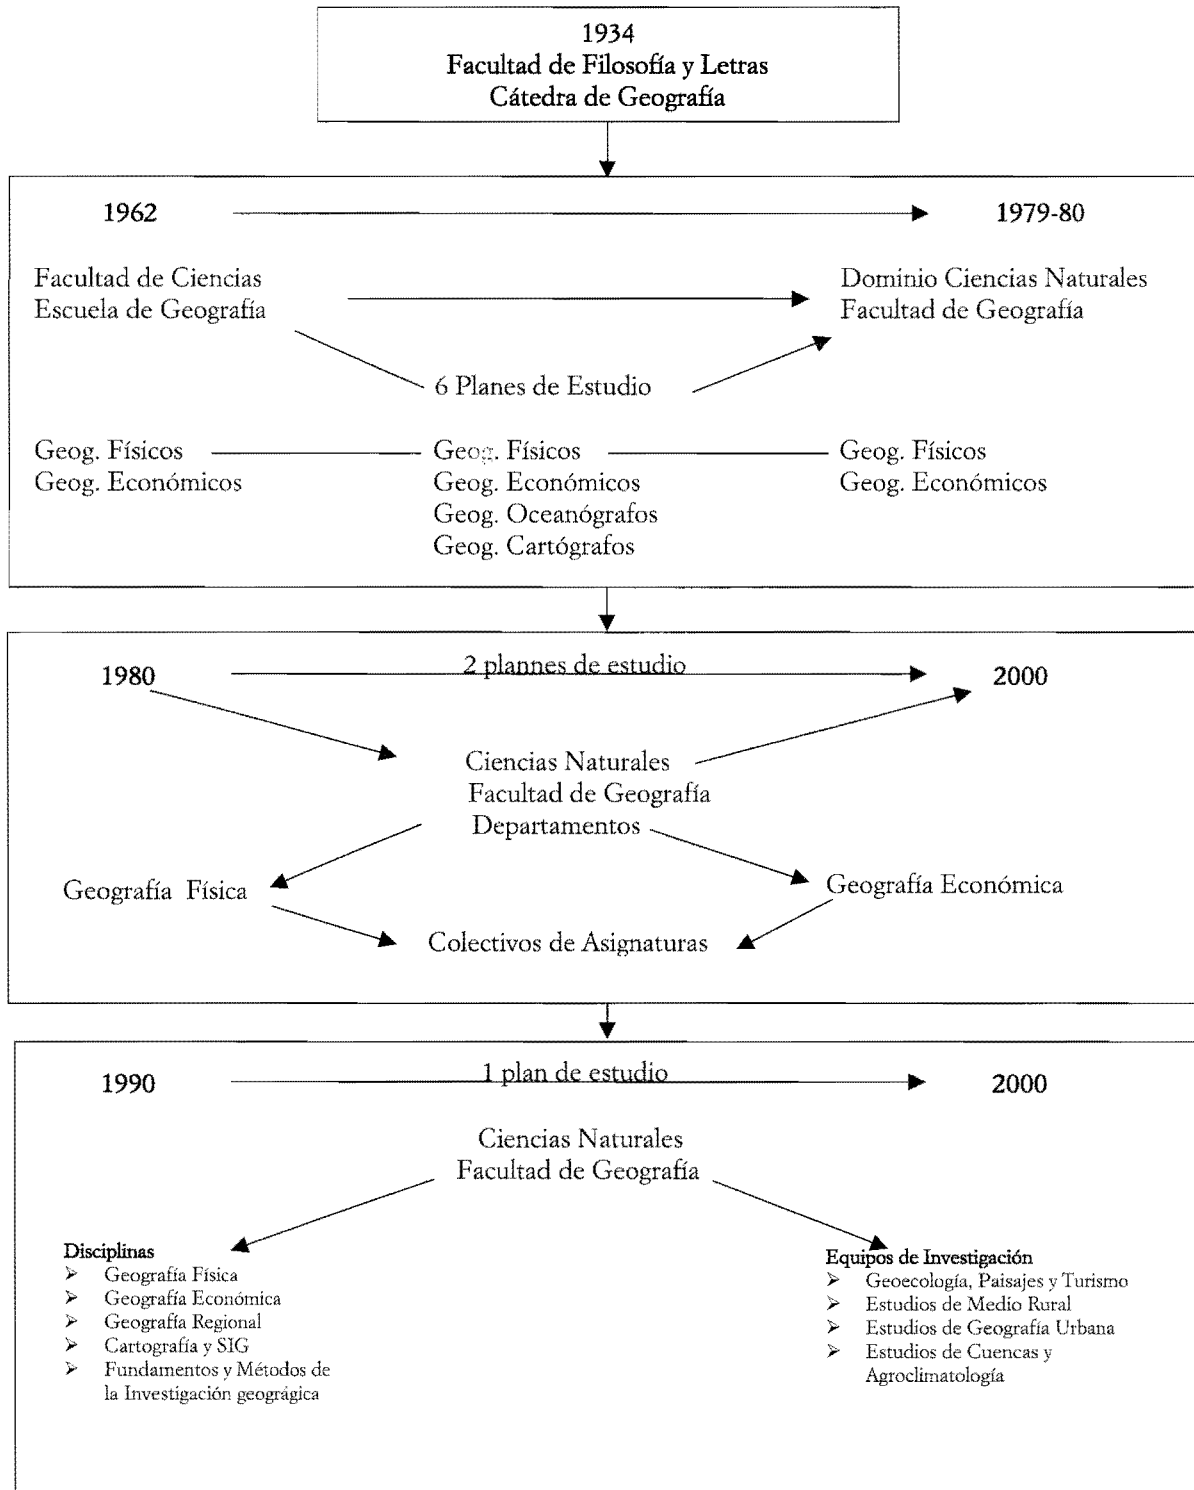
1934
Facultad de Filosofía y Letras
Cátedra de Geografía

1962 1979-80

Facultad de Ciencias
Escuela de Geografía

Dominio Ciencias Naturales
Facultad de Geografía

6 Planes de Estudio

Geog. Físicos
Geog. Económicos

Geog. Físicos
Geog. Económicos
Geog. Oceanógrafos
Geog. Cartógrafos

Geog. Físicos
Geog. Económicos

1980 2 plannes de estudio 2000

Ciencias Naturales
Facultad de Geografía
Departamentos

Geografía Física

Geografía Económica

Colectivos de Asignaturas

1990 1 plan de estudio 2000

Ciencias Naturales
Facultad de Geografía

Disciplinas
➢ Geografía Física
➢ Geografía Económica
➢ Geografía Regional
➢ Cartografía y SIG
➢ Fundamentos y Métodos de la Investigación geográgica

Equipos de Investigación
➢ Geoecología, Paisajes y Turismo
➢ Estudios de Medio Rural
➢ Estudios de Geografía Urbana
➢ Estudios de Cuencas y Agroclimatología